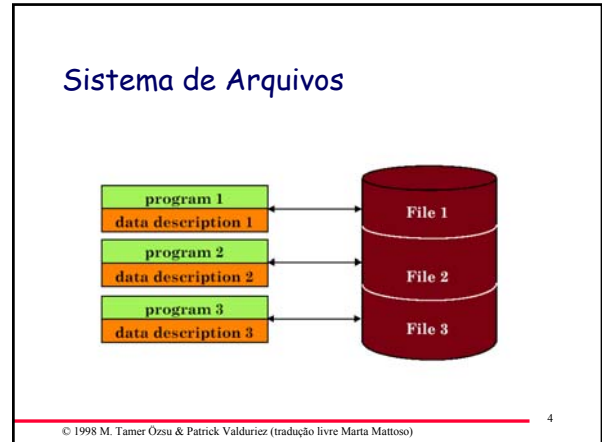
Sistema de Arquivos

program 1
data description 1

program 2
data description 2

program 3
data description 3

File 1

File 2

File 3

© 1998 M. Tamer Özsu & Patrick Valduriez (tradução livre Marta Mattoso)

4